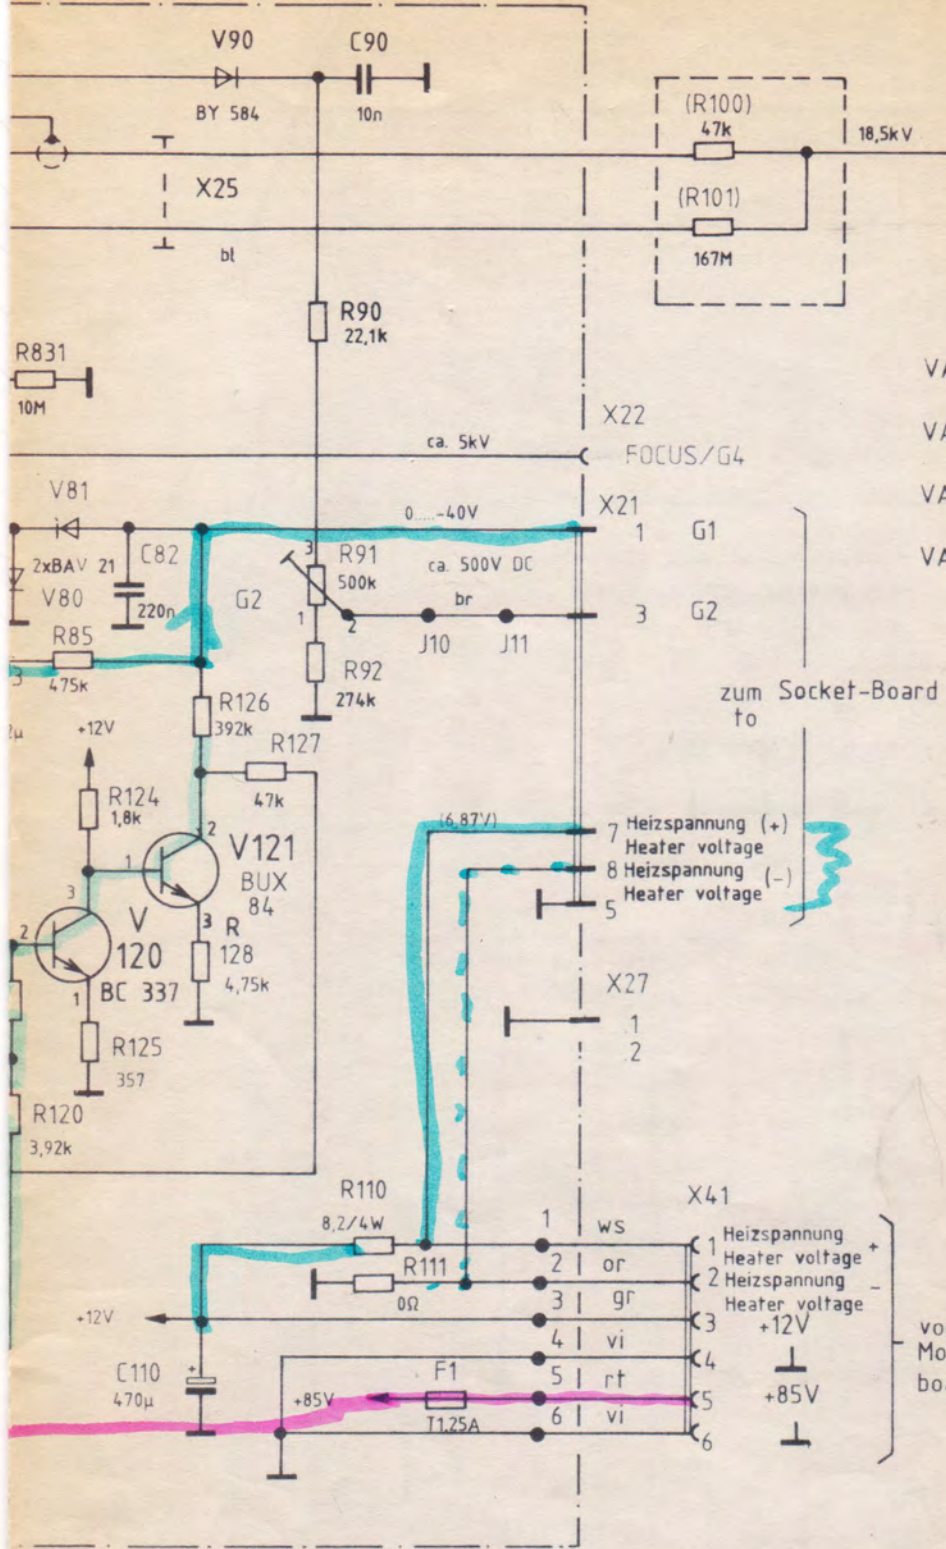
V90
BY 584
C90
10n
(R100)
47k
18,5kV
(R101)
167M
X25
bl
R90
22,1k
R831
10M
VA
VA
VA
VA
X22
ca. 5kV
FOCUS/G4
V81
0.....-40V
X21
1 G1
2xBAV 21
C82
220n
V80
G2
R91
500k
ca. 500V DC
br
3 G2
3
1
2
J10
J11
R85
475k
R92
274k
R126
392k
zum Socket-Board
to
+12V
R127
47k
R124
1,8k
(6,87V)
7 Heizspannung (+)
Heater voltage
8 Heizspannung (-)
Heater voltage
5
V121
BUX
84
R
128
4,75k
V
120
BC 337
R125
357
R120
3,92k
X27
1
2
R110
8,2/4W
X41
R111
0Ω
1 ws
2 or
3 gr
4 vi
5 rt
6 vi
1 Heizspannung +
Heater voltage
2 Heizspannung −
Heater voltage
3 +12V
4
5 +85V
6
+12V
C110
470μ
F1
T1,25A
+85V
vo
Mo
bo